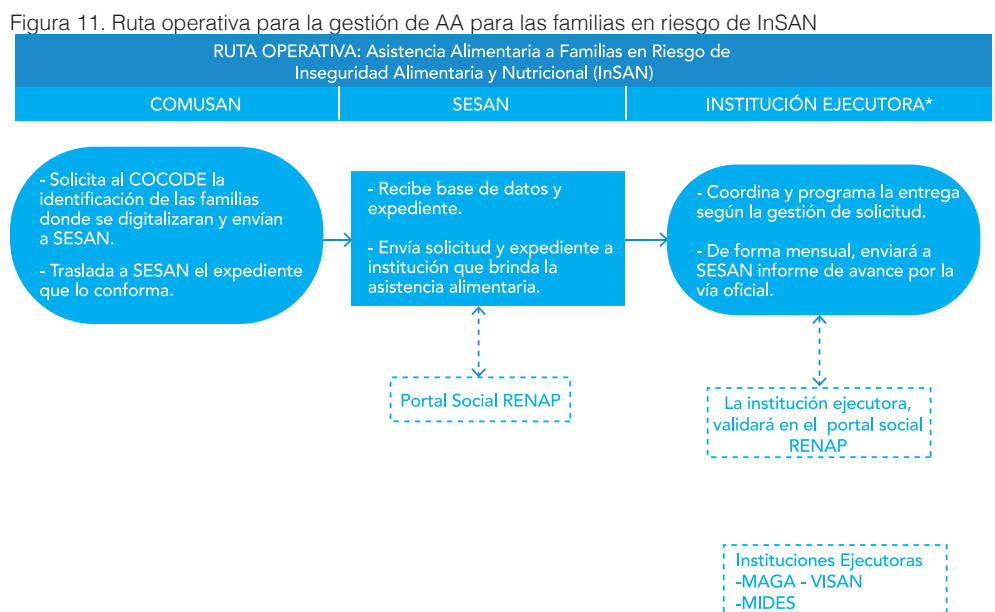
Figura 11. Ruta operativa para la gestión de AA para las familias en riesgo de InSAN

RUTA OPERATIVA: Asistencia Alimentaria a Familias en Riesgo de Inseguridad Alimentaria y Nutricional (InSAN)

| COMUSAN | SESAN | INSTITUCIÓN EJECUTORA* |
|---|---|---|

- Solicita al COCODE la identificación de las familias donde se digitalizaran y envían a SESAN.

- Traslada a SESAN el expediente que lo conforma.

- Recibe base de datos y expediente.

- Envía solicitud y expediente a institución que brinda la asistencia alimentaria.

- Coordina y programa la entrega según la gestión de solicitud.

- De forma mensual, enviará a SESAN informe de avance por la vía oficial.

Portal Social RENAP

La institución ejecutora, validará en el portal social RENAP

Instituciones Ejecutoras
-MAGA - VISAN
-MIDES